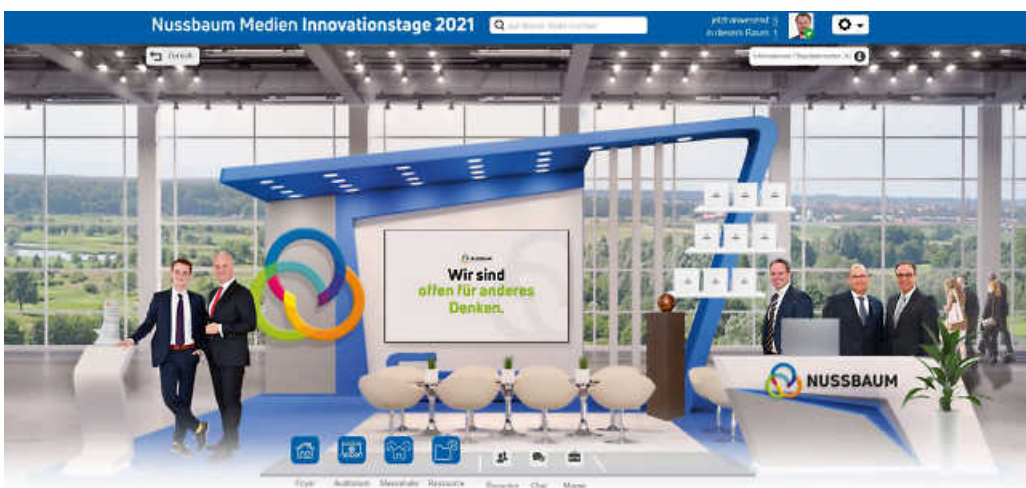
Nussbaum Medien Innovationstage 2021

auf dieser Seite suchen

jetzt anwesend: 5
in diesem Raum: 1

Zurück

Informationen / Ihre Ansprechpartner

NUSSBAUM

Wir sind offen für anderes Denken.

NUSSBAUM

Foyer Auditorium Messehalle Ressource Besucher Chat Meine